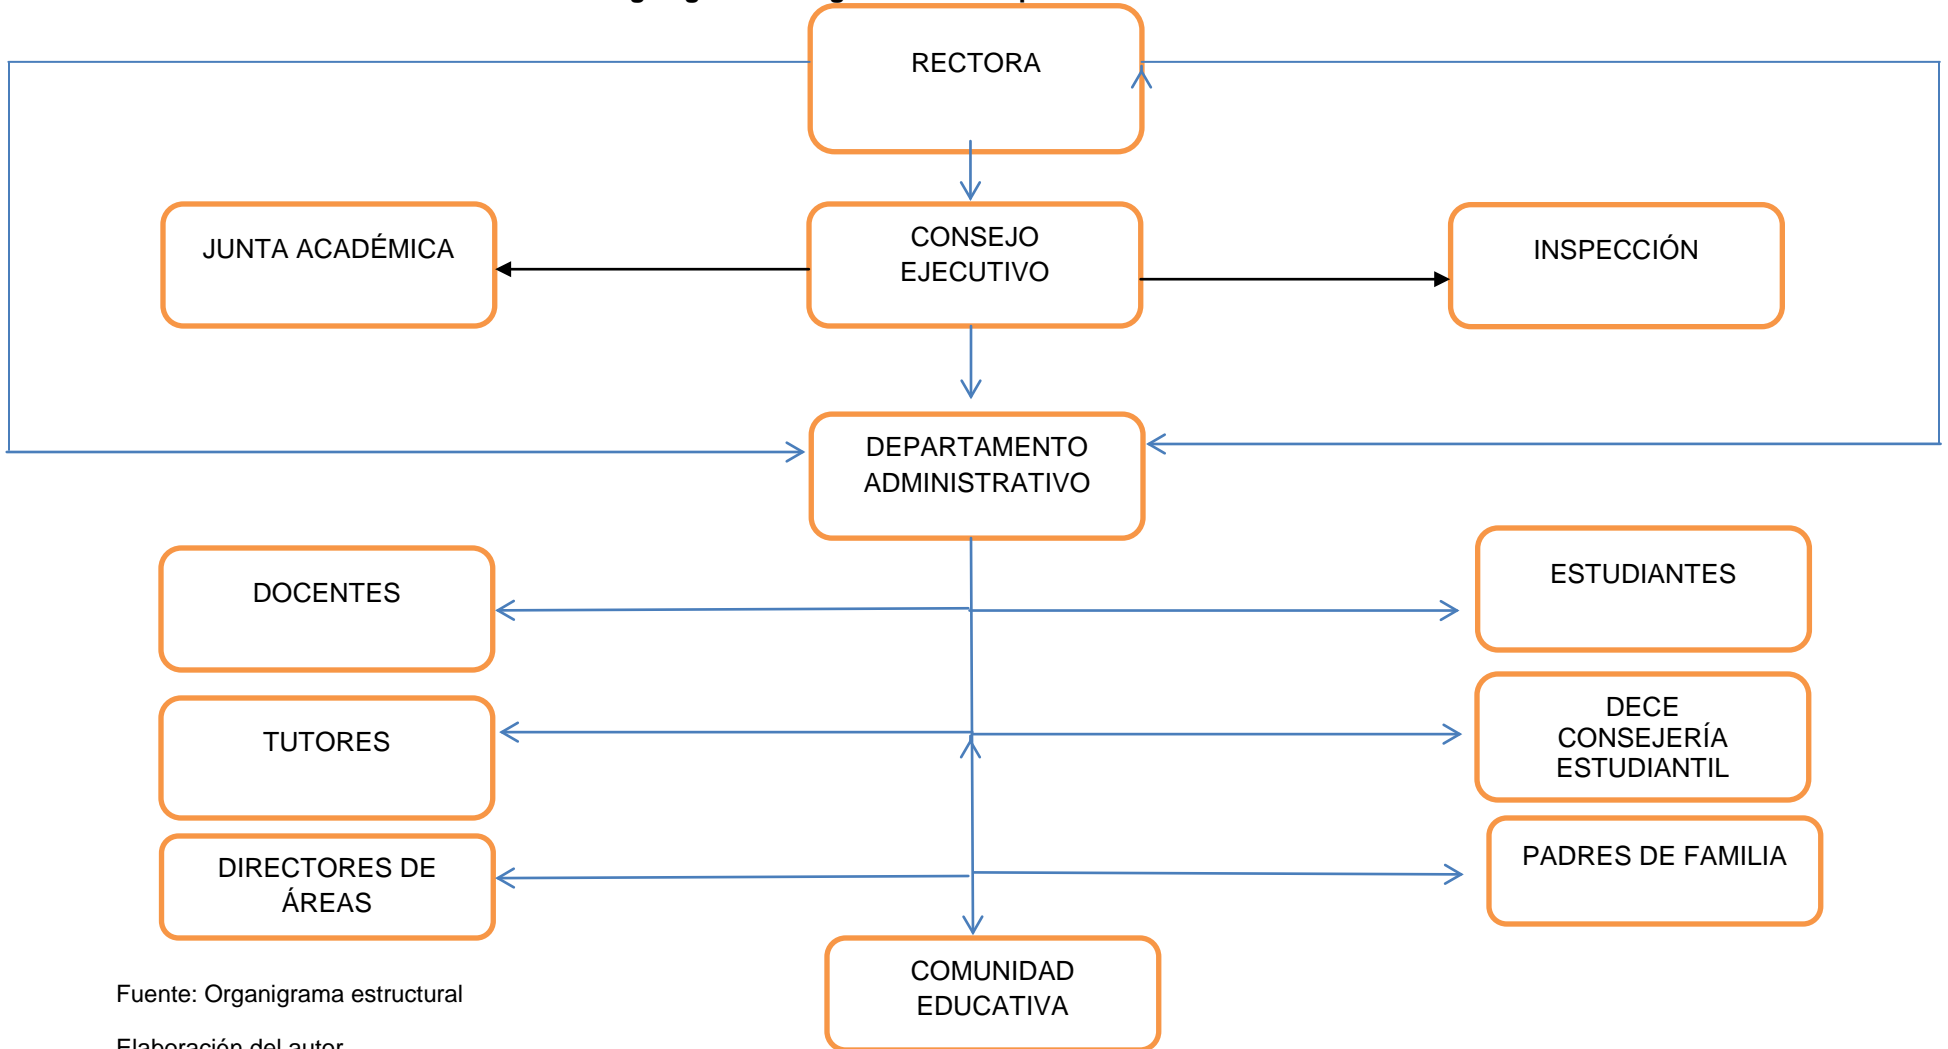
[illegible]

RECTORA

JUNTA ACADÉMICA

CONSEJO EJECUTIVO

INSPECCIÓN

DEPARTAMENTO ADMINISTRATIVO

DOCENTES

ESTUDIANTES

TUTORES

DECE CONSEJERÍA ESTUDIANTIL

DIRECTORES DE ÁREAS

PADRES DE FAMILIA

COMUNIDAD EDUCATIVA

Fuente: Organigrama estructural

Elaboración del autor